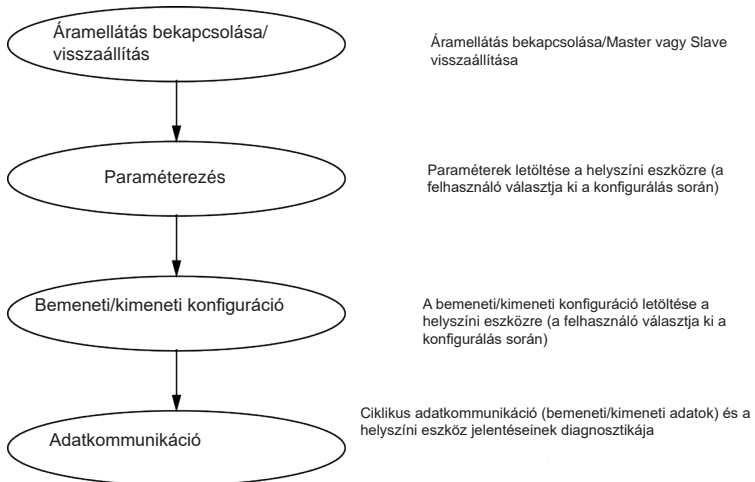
Áramellátás bekapcsolása/ visszaállítás

Áramellátás bekapcsolása/Master vagy Slave visszaállítása

Paraméterezés

Paraméterek letöltése a helyszíni eszközre (a felhasználó választja ki a konfigurálás során)

Bemeneti/kimeneti konfiguráció

A bemeneti/kimeneti konfiguráció letöltése a helyszíni eszközre (a felhasználó választja ki a konfigurálás során)

Adatkommunikáció

Ciklikus adatkommunikáció (bemeneti/kimeneti adatok) és a helyszíni eszköz jelentéseinek diagnosztikája